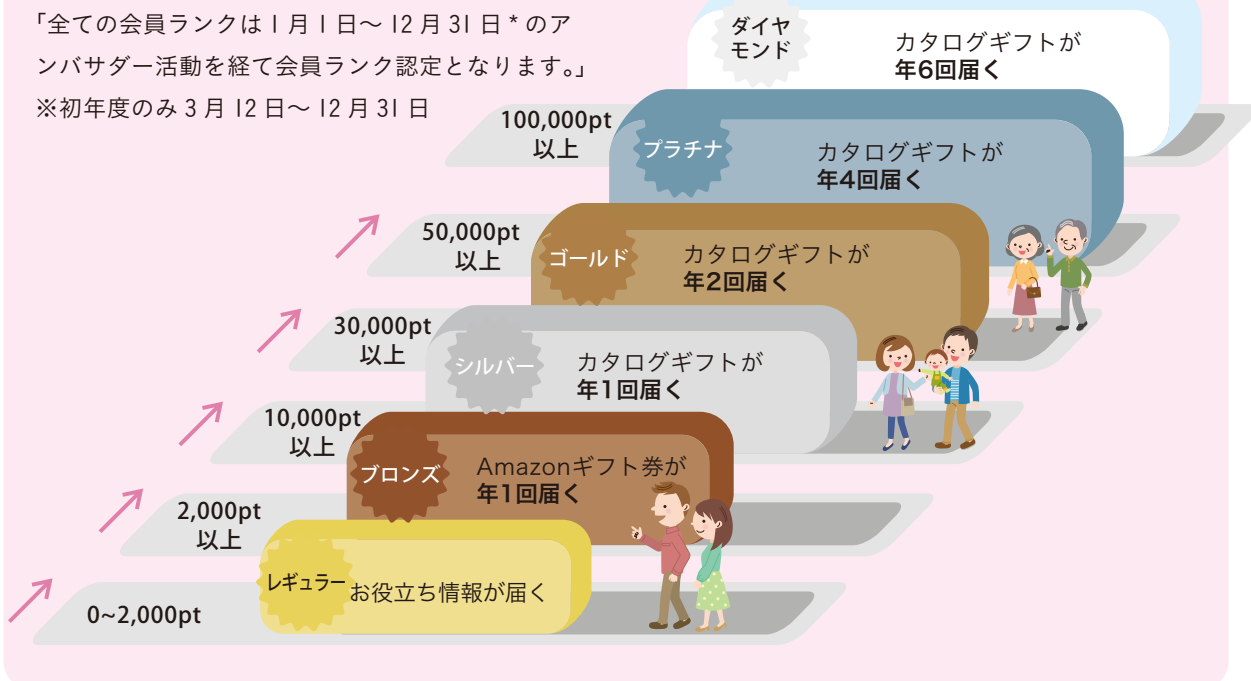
「全ての会員ランクは 1 月 1 日～ 12 月 31 日 * のアンバサダー活動を経て会員ランク認定となります。」
※初年度のみ 3 月 12 日～ 12 月 31 日

ダイヤモンド
カタログギフトが
年6回届く

100,000pt
以上
プラチナ
カタログギフトが
年4回届く

50,000pt
以上
ゴールド
カタログギフトが
年2回届く

30,000pt
以上
シルバー
カタログギフトが
年1回届く

10,000pt
以上
ブロンズ
Amazonギフト券が
年1回届く

2,000pt
以上
レギュラー
お役立ち情報が届く

0~2,000pt